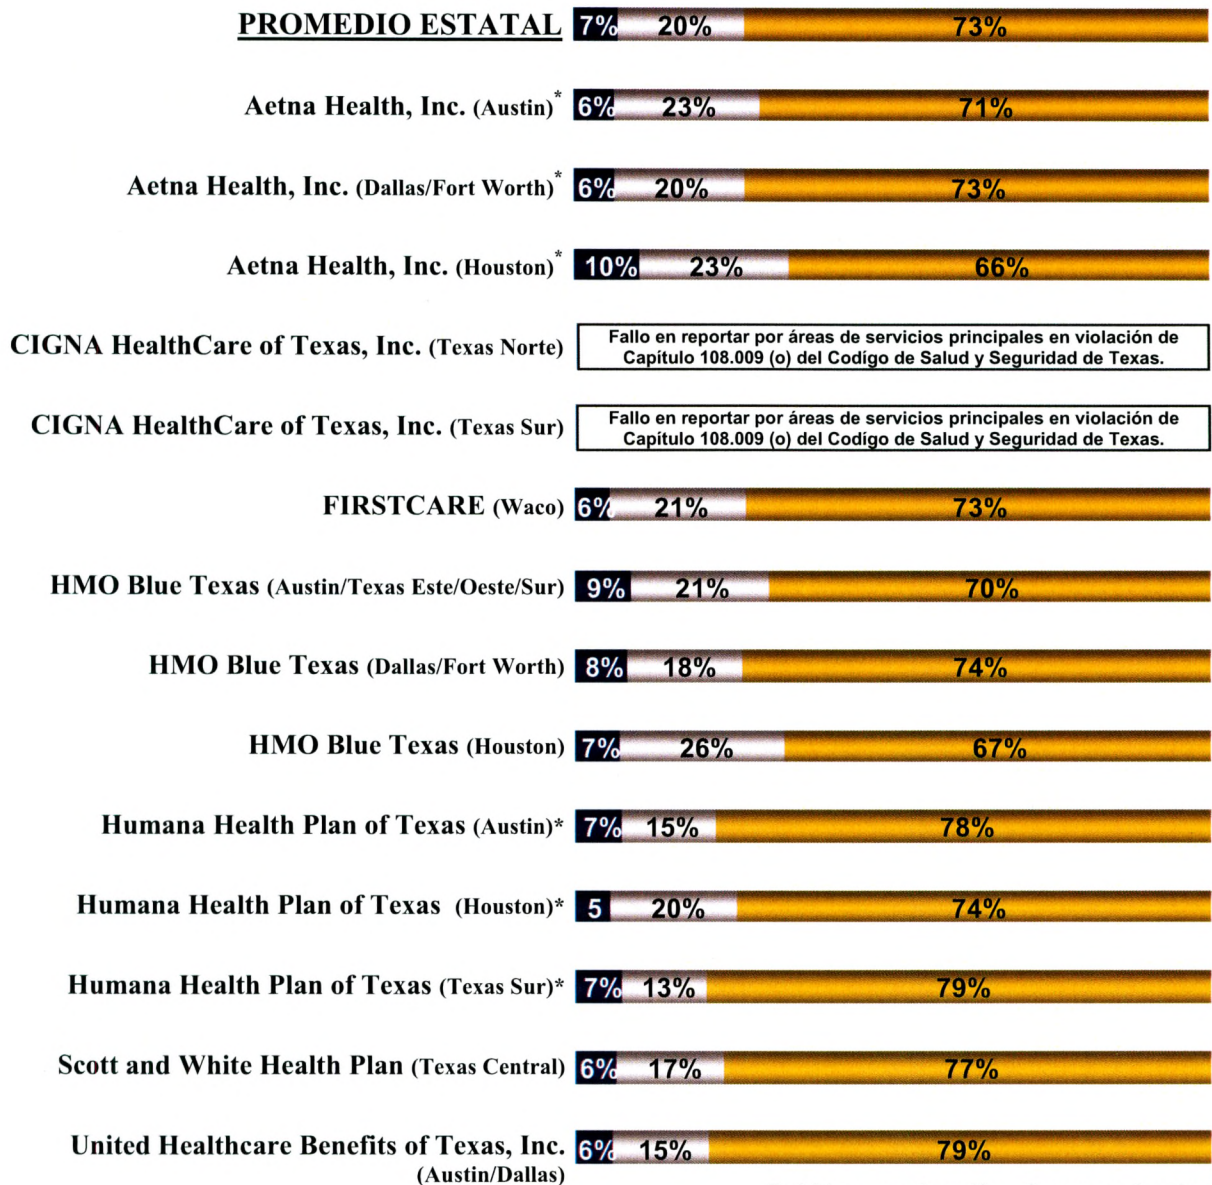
PROMEDIO ESTATAL 7% 20% 73%

Aetna Health, Inc. (Austin)* 6% 23% 71%

Aetna Health, Inc. (Dallas/Fort Worth)* 6% 20% 73%

Aetna Health, Inc. (Houston)* 10% 23% 66%

CIGNA HealthCare of Texas, Inc. (Texas Norte) Fallo en reportar por áreas de servicios principales en violación de Capítulo 108.009 (o) del Codígo de Salud y Seguridad de Texas.

CIGNA HealthCare of Texas, Inc. (Texas Sur) Fallo en reportar por áreas de servicios principales en violación de Capítulo 108.009 (o) del Codígo de Salud y Seguridad de Texas.

FIRSTCARE (Waco) 6% 21% 73%

HMO Blue Texas (Austin/Texas Este/Oeste/Sur) 9% 21% 70%

HMO Blue Texas (Dallas/Fort Worth) 8% 18% 74%

HMO Blue Texas (Houston) 7% 26% 67%

Humana Health Plan of Texas (Austin)* 7% 15% 78%

Humana Health Plan of Texas (Houston)* 5 20% 74%

Humana Health Plan of Texas (Texas Sur)* 7% 13% 79%

Scott and White Health Plan (Texas Central) 6% 17% 77%

United Healthcare Benefits of Texas, Inc. (Austin/Dallas) 6% 15% 79%